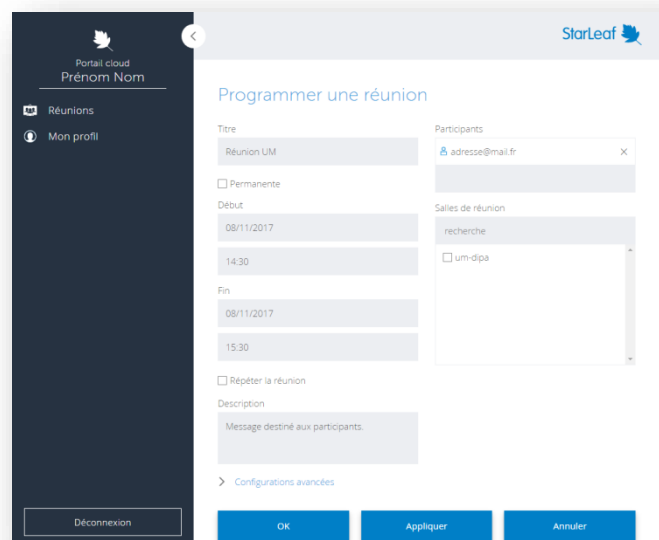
Portail cloud
Prénom Nom

Réunions
Mon profil

Déconnexion

StarLeaf

Programmer une réunion

Titre
Réunion UM

Permanente

Début
08/11/2017
14:30

Fin
08/11/2017
15:30

Répéter la réunion

Description
Message destiné aux participants.

Configurations avancées

Participants
adresse@mail.fr ×

Salles de réunion
recherche
um-dipa

OK
Appliquer
Annuler